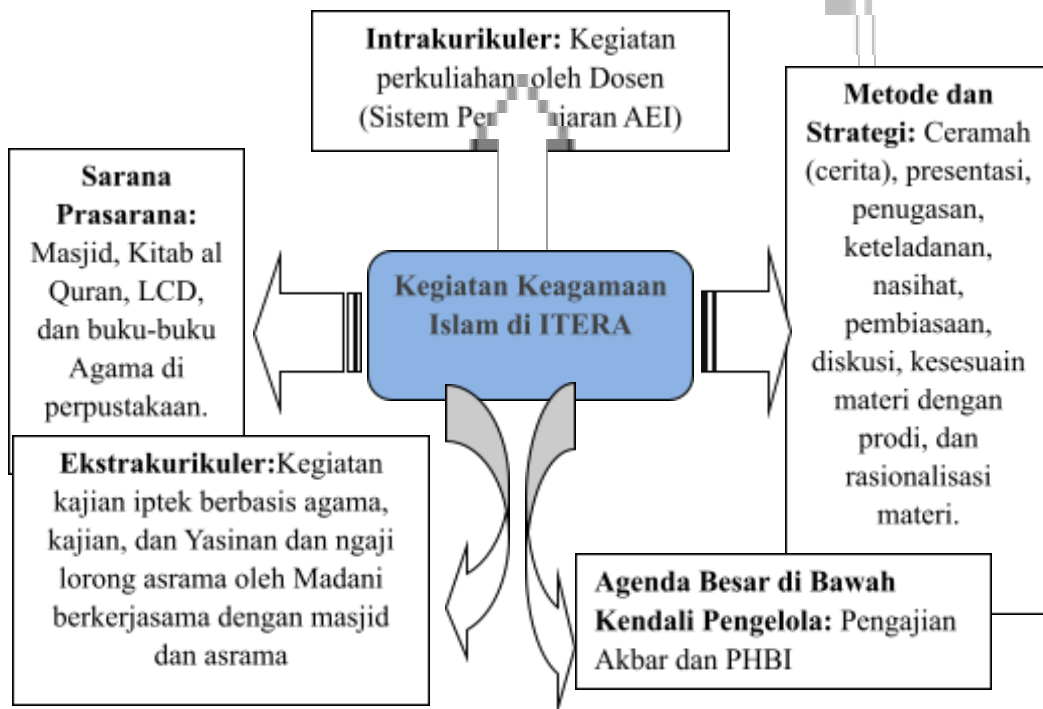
**Intrakurikuler:** Kegiatan perkuliahan oleh Dosen (Sistem Pe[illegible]jaran AEI)

**Sarana Prasarana:** Masjid, Kitab al Quran, LCD, dan buku-buku Agama di perpustakaan.

Kegiatan Keagamaan Islam di ITERA

**Metode dan Strategi:** Ceramah (cerita), presentasi, penugasan, keteladanan, nasihat, pembiasaan, diskusi, kesesuain materi dengan prodi, dan rasionalisasi materi.

**Ekstrakurikuler:**Kegiatan kajian iptek berbasis agama, kajian, dan Yasinan dan ngaji lorong asrama oleh Madani berkerjasama dengan masjid dan asrama

**Agenda Besar di Bawah Kendali Pengelola:** Pengajian Akbar dan PHBI